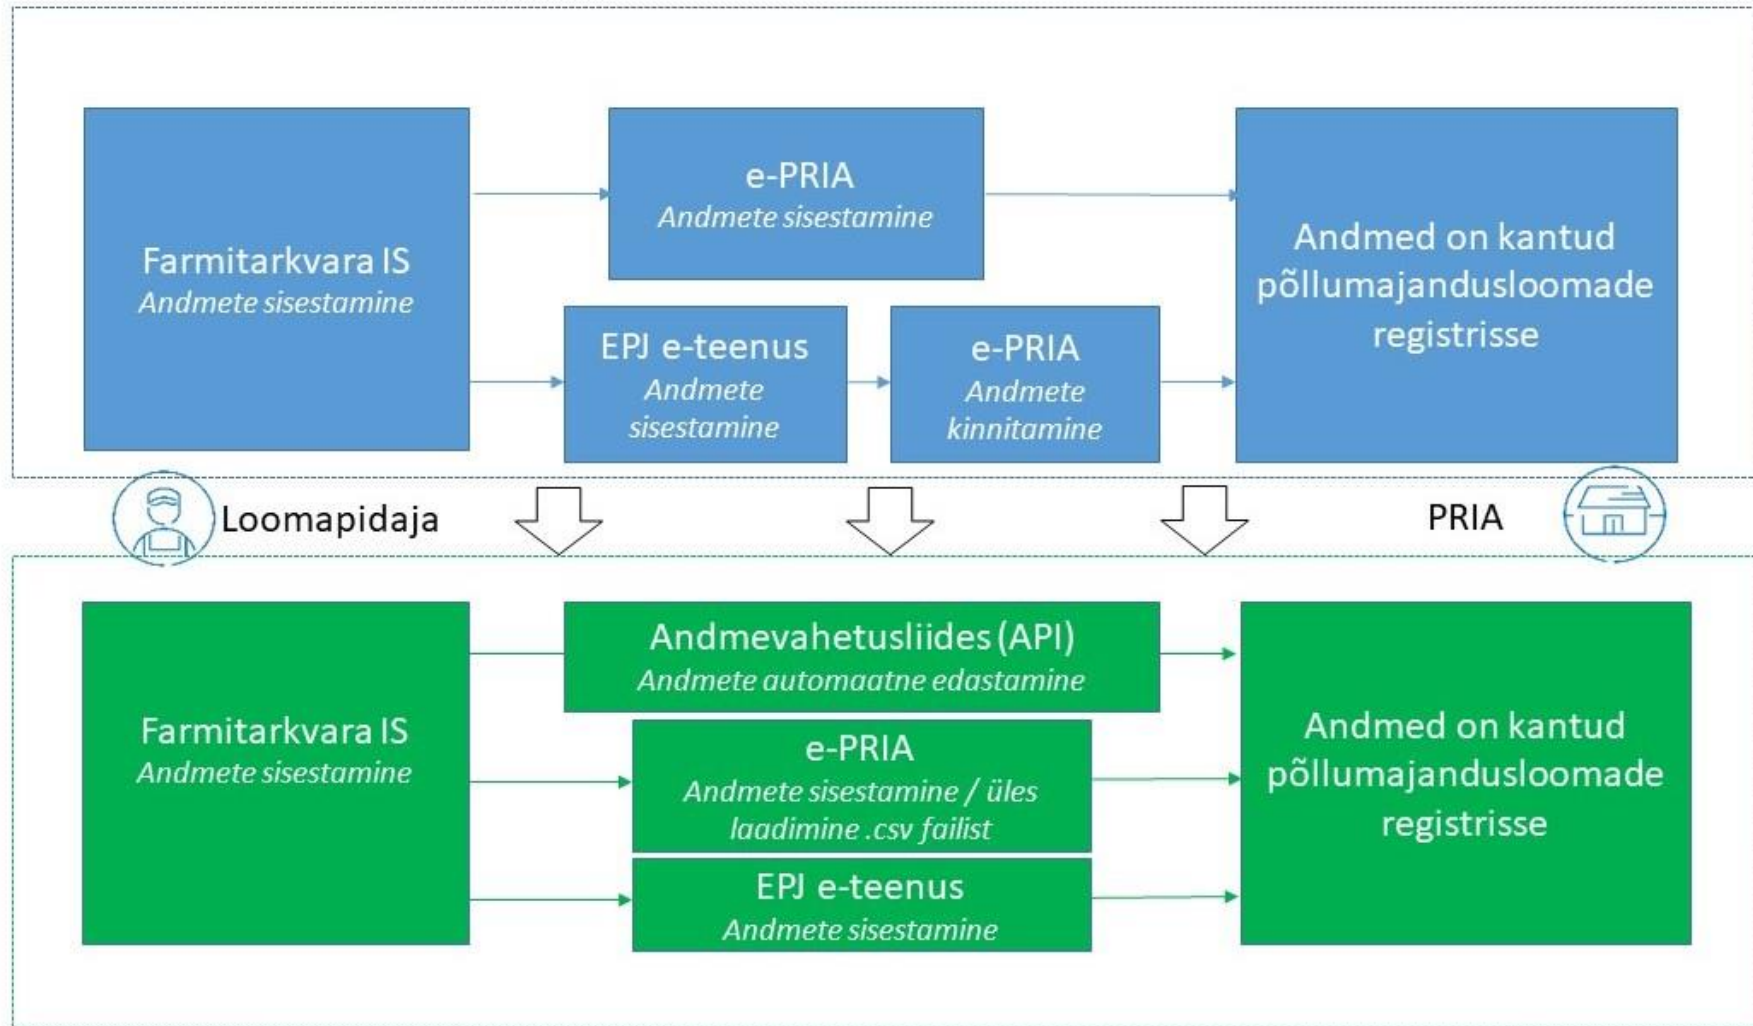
Farmitarkvara IS
Andmete sisestamine

e-PRIA
Andmete sisestamine

EPJ e-teenus
Andmete sisestamine

e-PRIA
Andmete kinnitamine

Andmed on kantud põllumajandusloomade registrisse

Loomapidaja

PRIA

Farmitarkvara IS
Andmete sisestamine

Andmevahetusliides (API)
Andmete automaatne edastamine

e-PRIA
Andmete sisestamine / üles laadimine .csv failist

EPJ e-teenus
Andmete sisestamine

Andmed on kantud põllumajandusloomade registrisse